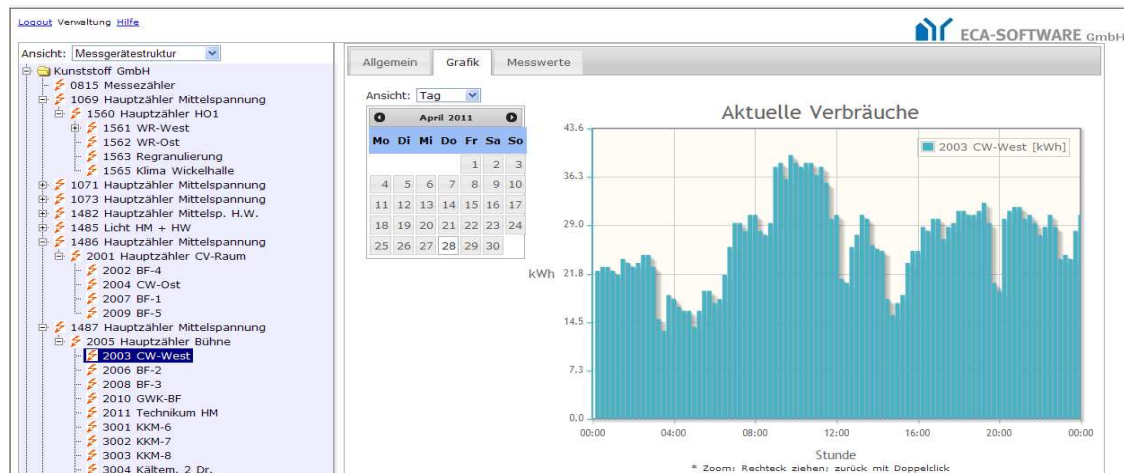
Logout Verwaltung Hilfe

ECA-SOFTWARE GmbH

Ansicht: Messgerätestruktur

Kunststoff GmbH
0815 Messezähler
1069 Hauptzähler Mittelspannung
1560 Hauptzähler HO1
1561 WR-West
1562 WR-Ost
1563 Regranulierung
1565 Klima Wickelhalle
1071 Hauptzähler Mittelspannung
1073 Hauptzähler Mittelspannung
1482 Hauptzähler Mittelsp. H.W.
1485 Licht HM + HW
1486 Hauptzähler Mittelspannung
2001 Hauptzähler CV-Raum
2002 BF-4
2004 CW-Ost
2007 BF-1
2009 BF-5
1487 Hauptzähler Mittelspannung
2005 Hauptzähler Bühne
2003 CW-West
2006 BF-2
2008 BF-3
2010 GWK-BF
2011 Technikum HM
3001 KKM-6
3002 KKM-7
3003 KKM-8
3004 Kältem. 2 Dr.

Allgemein | Grafik | Messwerte

Ansicht: Tag

April 2011

| Mo | Di | Mi | Do | Fr | Sa | So |
|---|---|---|---|---|---|---|
| | | | | 1 | 2 | 3 |
| 4 | 5 | 6 | 7 | 8 | 9 | 10 |
| 11 | 12 | 13 | 14 | 15 | 16 | 17 |
| 18 | 19 | 20 | 21 | 22 | 23 | 24 |
| 25 | 26 | 27 | 28 | 29 | 30 | |

Aktuelle Verbräuche

2003 CW-West [kWh]

kWh
43.6
36.3
29.0
21.8
14.5
7.3
0.0

00:00 04:00 08:00 12:00 16:00 20:00 00:00
Stunde

* Zoom: Rechteck ziehen; zurück mit Doppelclick